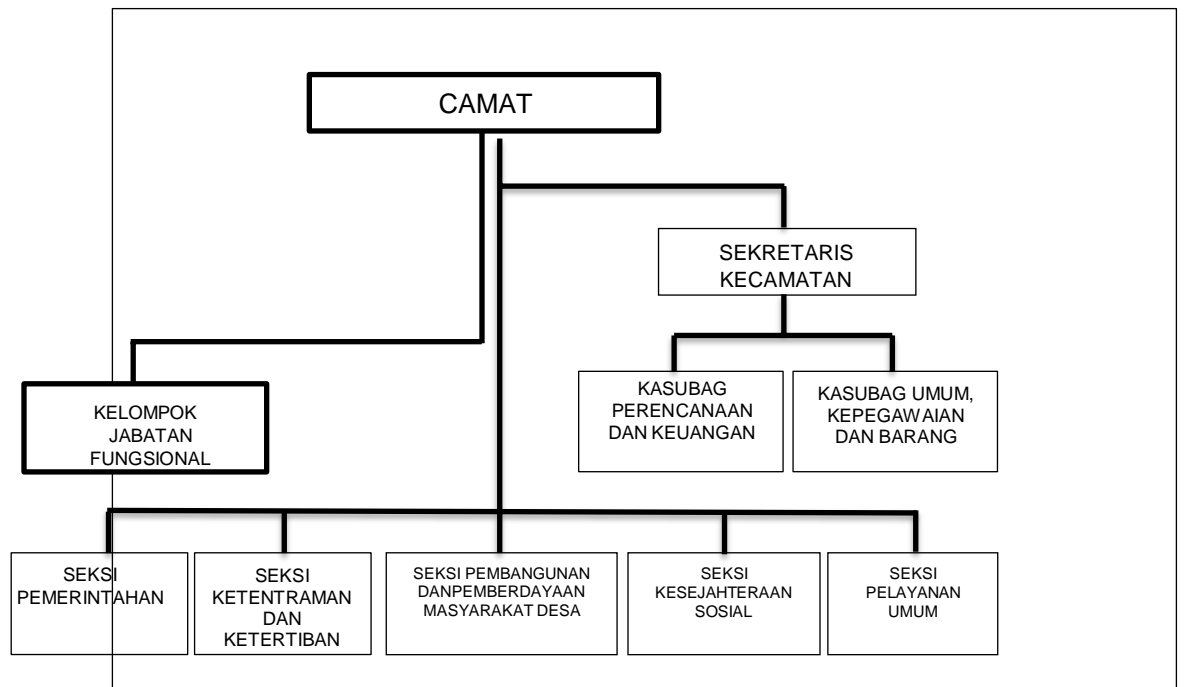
CAMAT

SEKRETARIS KECAMATAN

KELOMPOK JABATAN FUNGSIONAL

KASUBAG PERENCANAAN DAN KEUANGAN

KASUBAG UMUM, KEPEGAWAIAN DAN BARANG

SEKSI PEMERINTAHAN

SEKSI KETENTRAMAN DAN KETERTIBAN

SEKSI PEMBANGUNAN DANPEMBERDAYAAN MASYARAKAT DESA

SEKSI KESEJAHTERAAN SOSIAL

SEKSI PELAYANAN UMUM